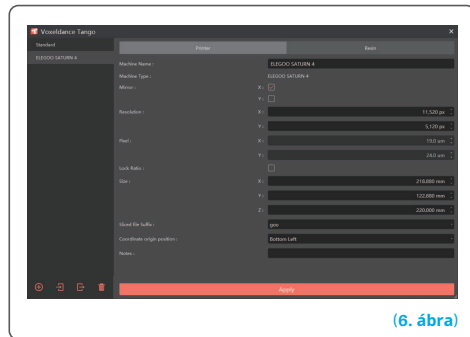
Voxeldance Tango

Standard
ELEGOO SATURN 4

Printer | Resin

Machine Name : ELEGOO SATURN 4
Machine Type : ELEGOO SATURN 4
Mirror : X : Y :
Resolution : X : 11,520 px
Y : 5,120 px
Pixel : X : 19.0 um
Y : 24.0 um
Lock Ratio :
Size : X : 218,880 mm
Y : 122,880 mm
Z : 220,000 mm
Sliced file Suffix : goo
Coordinate origin position : Bottom Left
Notes :

Apply

(6. ábra)